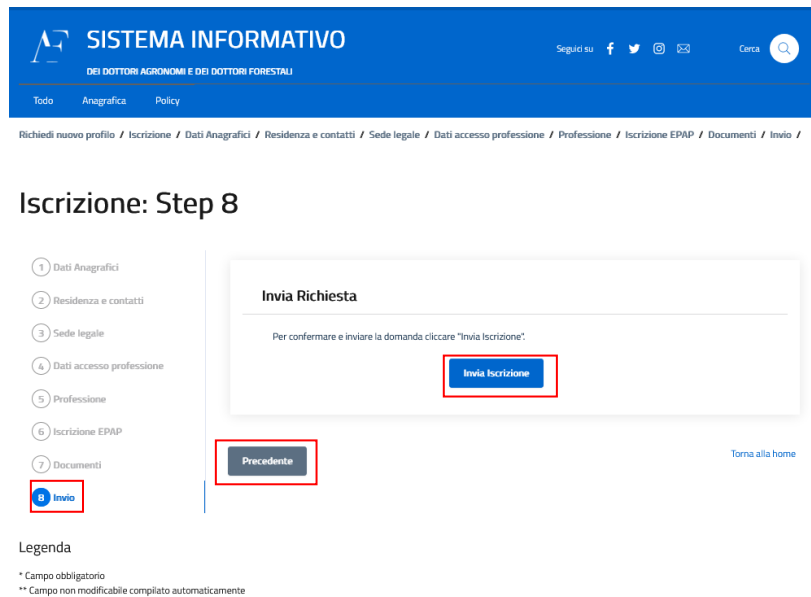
AF SISTEMA INFORMATIVO
DEI DOTTORI AGRONOMI E DEI DOTTORI FORESTALI

Seguici su

Cerca

Todo Anagrafica Policy

Richiedi nuovo profilo / Iscrizione / Dati Anagrafici / Residenza e contatti / Sede legale / Dati accesso professione / Professione / Iscrizione EPAP / Documenti / Invio /

Iscrizione: Step 8

1 Dati Anagrafici
2 Residenza e contatti
3 Sede legale
4 Dati accesso professione
5 Professione
6 Iscrizione EPAP
7 Documenti
8 Invio

Invia Richiesta

Per confermare e inviare la domanda cliccare "Invia Iscrizione".

Invia Iscrizione

Precedente

Torna alla home

Legenda

* Campo obbligatorio
** Campo non modificabile compilato automaticamente